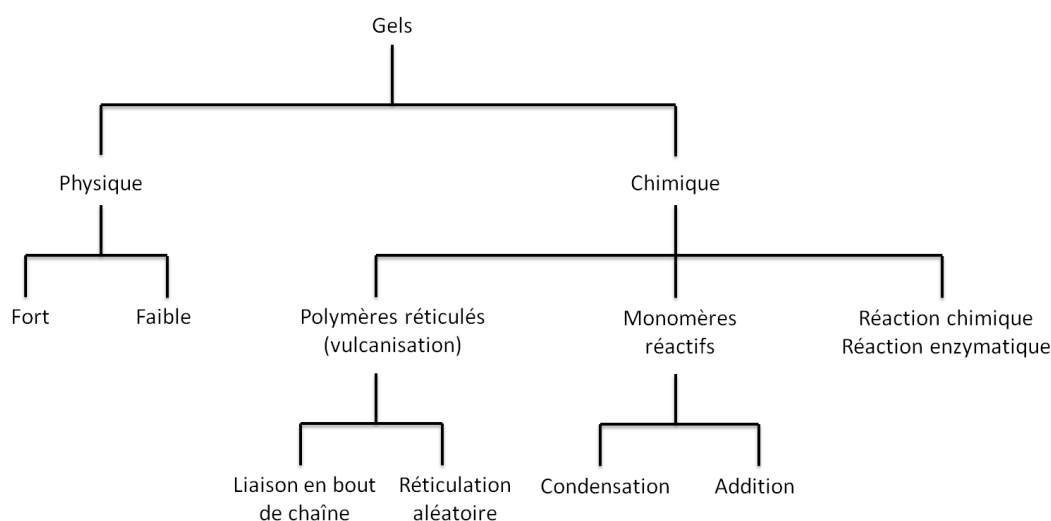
Gels

Physique

Chimique

Fort

Faible

Polymères réticulés (vulcanisation)

Monomères réactifs

Réaction chimique
Réaction enzymatique

Liaison en bout de chaîne

Réticulation aléatoire

Condensation

Addition